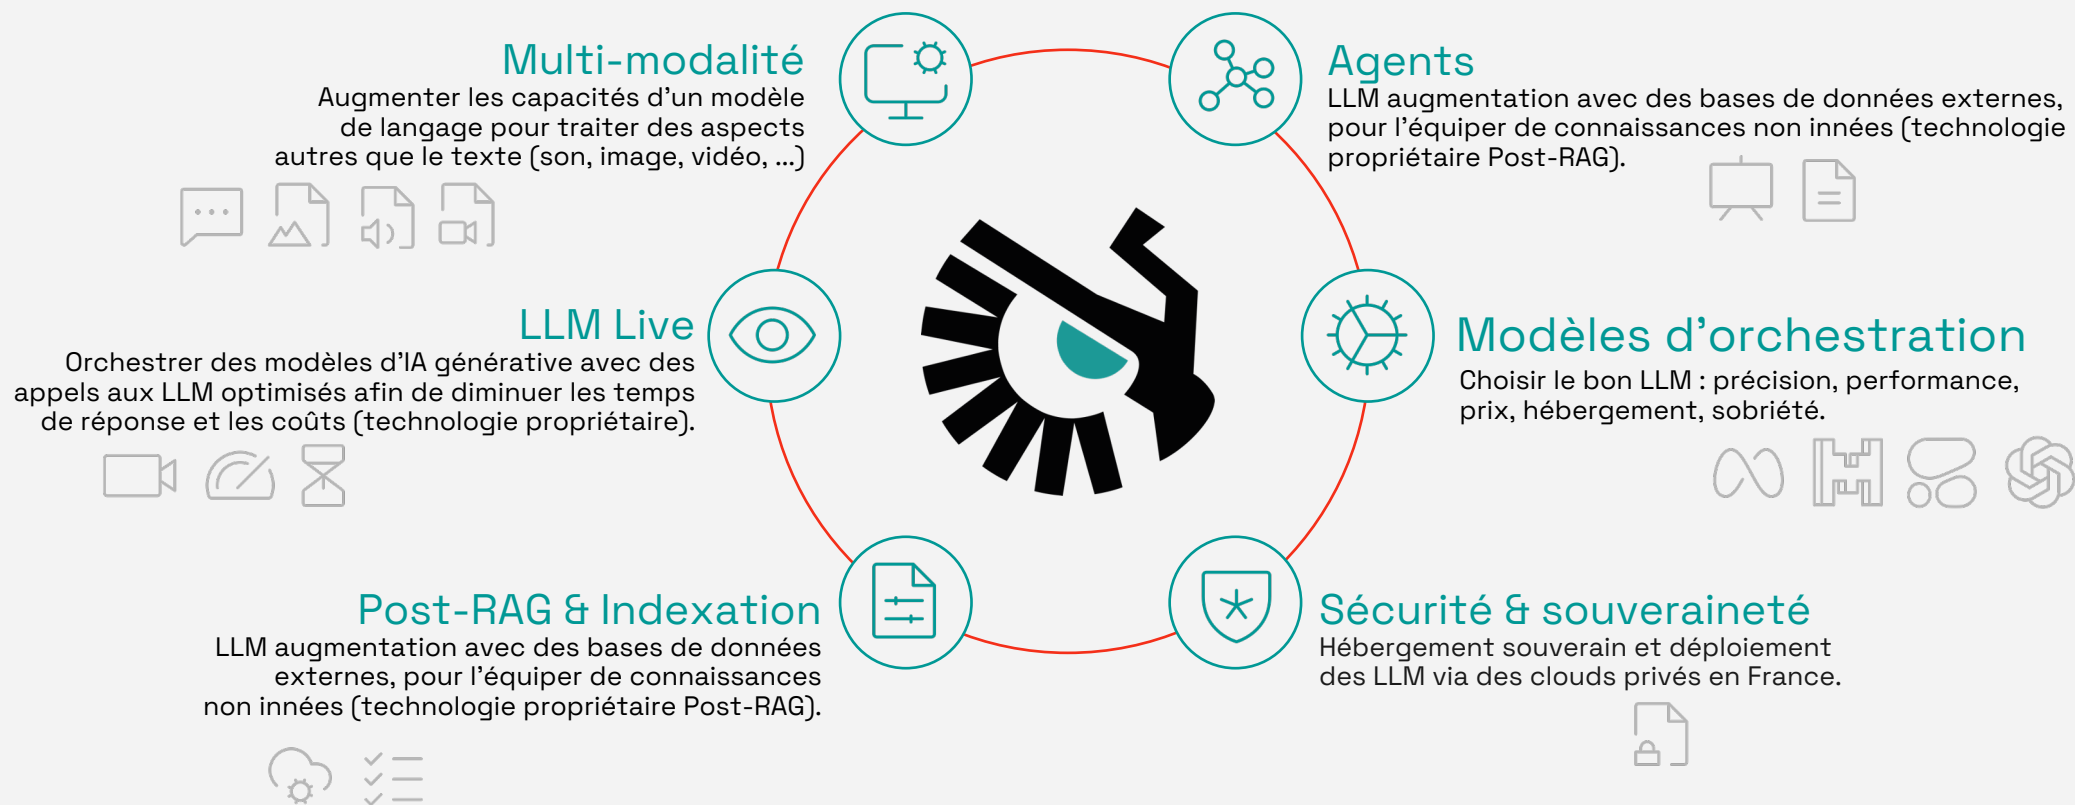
Multi-modalité
Augmenter les capacités d'un modèle de langage pour traiter des aspects autres que le texte (son, image, vidéo, ...)

Agents
LLM augmentation avec des bases de données externes, pour l'équiper de connaissances non innées (technologie propriétaire Post-RAG).

LLM Live
Orchestrer des modèles d'IA générative avec des appels aux LLM optimisés afin de diminuer les temps de réponse et les coûts (technologie propriétaire).

Modèles d'orchestration
Choisir le bon LLM : précision, performance, prix, hébergement, sobriété.

Post-RAG & Indexation
LLM augmentation avec des bases de données externes, pour l'équiper de connaissances non innées (technologie propriétaire Post-RAG).

Sécurité & souveraineté
Hébergement souverain et déploiement des LLM via des clouds privés en France.